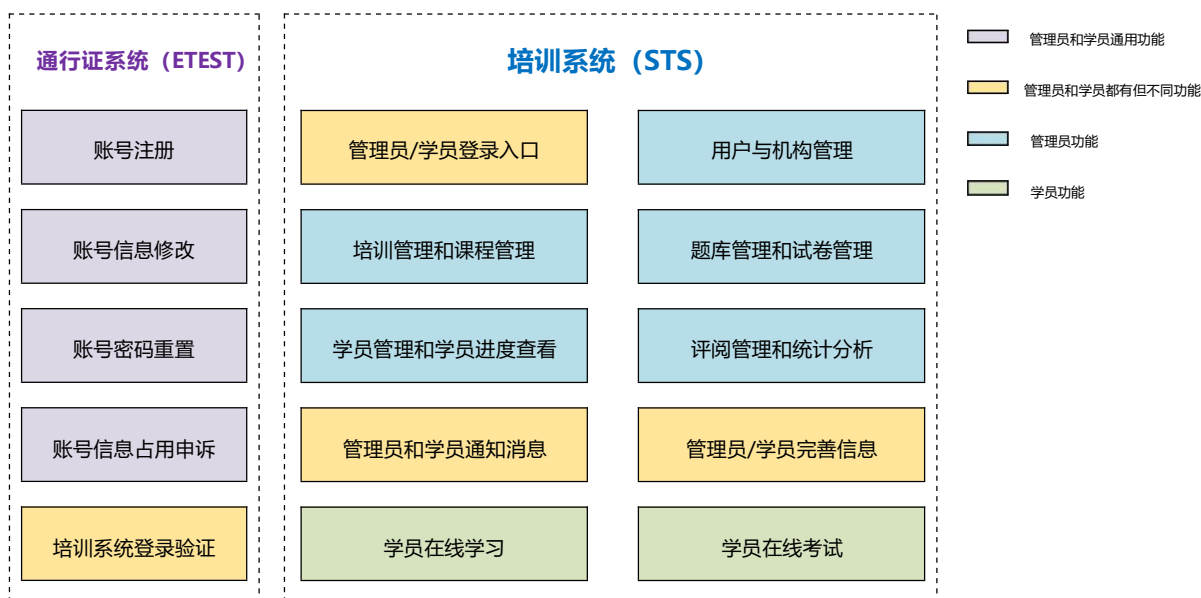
通行证系统（ETEST）

账号注册

账号信息修改

账号密码重置

账号信息占用申诉

培训系统登录验证

培训系统（STS）

管理员/学员登录入口

用户与机构管理

培训管理和课程管理

题库管理和试卷管理

学员管理和学员进度查看

评阅管理和统计分析

管理员和学员通知消息

管理员/学员完善信息

学员在线学习

学员在线考试

管理员和学员通用功能

管理员和学员都有但不同功能

管理员功能

学员功能